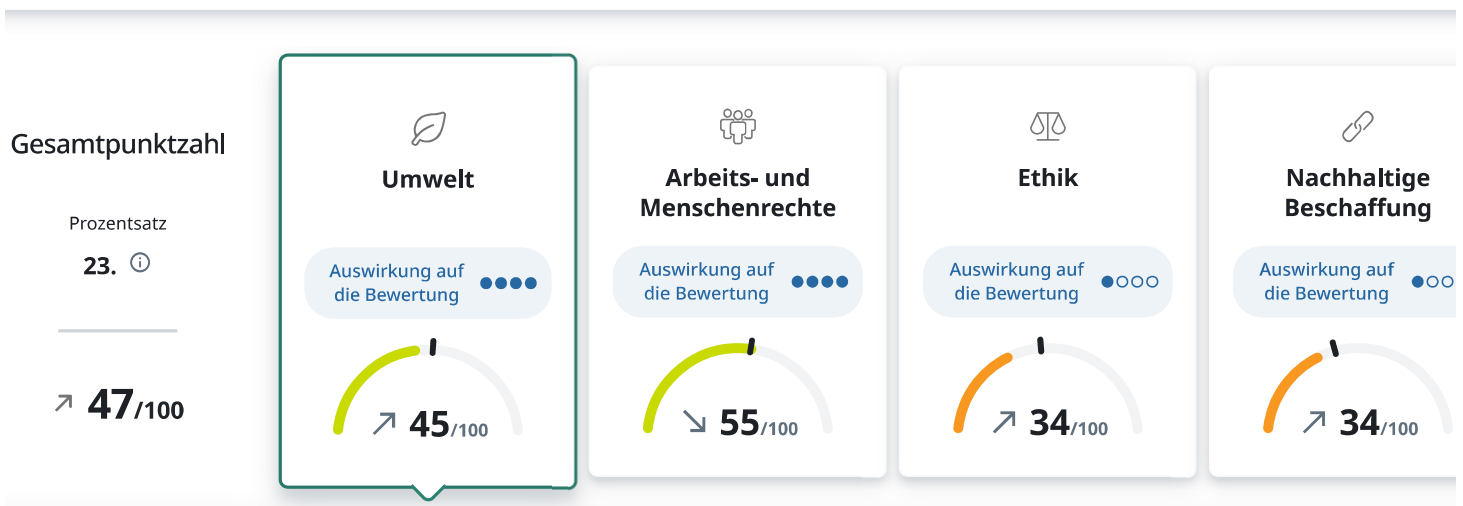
Gesamtpunktzahl

Prozentsatz

23.

↗ 47/100

Umwelt

Auswirkung auf die Bewertung

↗ 45/100

Arbeits- und Menschenrechte

Auswirkung auf die Bewertung

↘ 55/100

Ethik

Auswirkung auf die Bewertung

↗ 34/100

Nachhaltige Beschaffung

Auswirkung auf die Bewertung

↗ 34/100